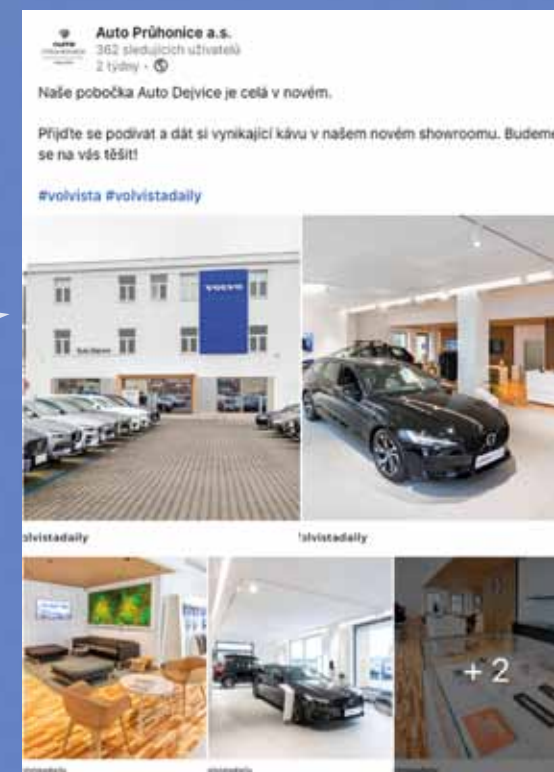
Auto Průhonice a.s.
362 sledujících uživatelů
2 týdny • 

Naše pobočka Auto Dejvice je celá v novém.

Přijďte se podívat a dát si vynikající kávu v našem novém showroomu. Budeme se na vás těšit!

#volvista #volvistadaily

VOLVO

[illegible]lvistadaily

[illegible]lvistadaily

+ 2